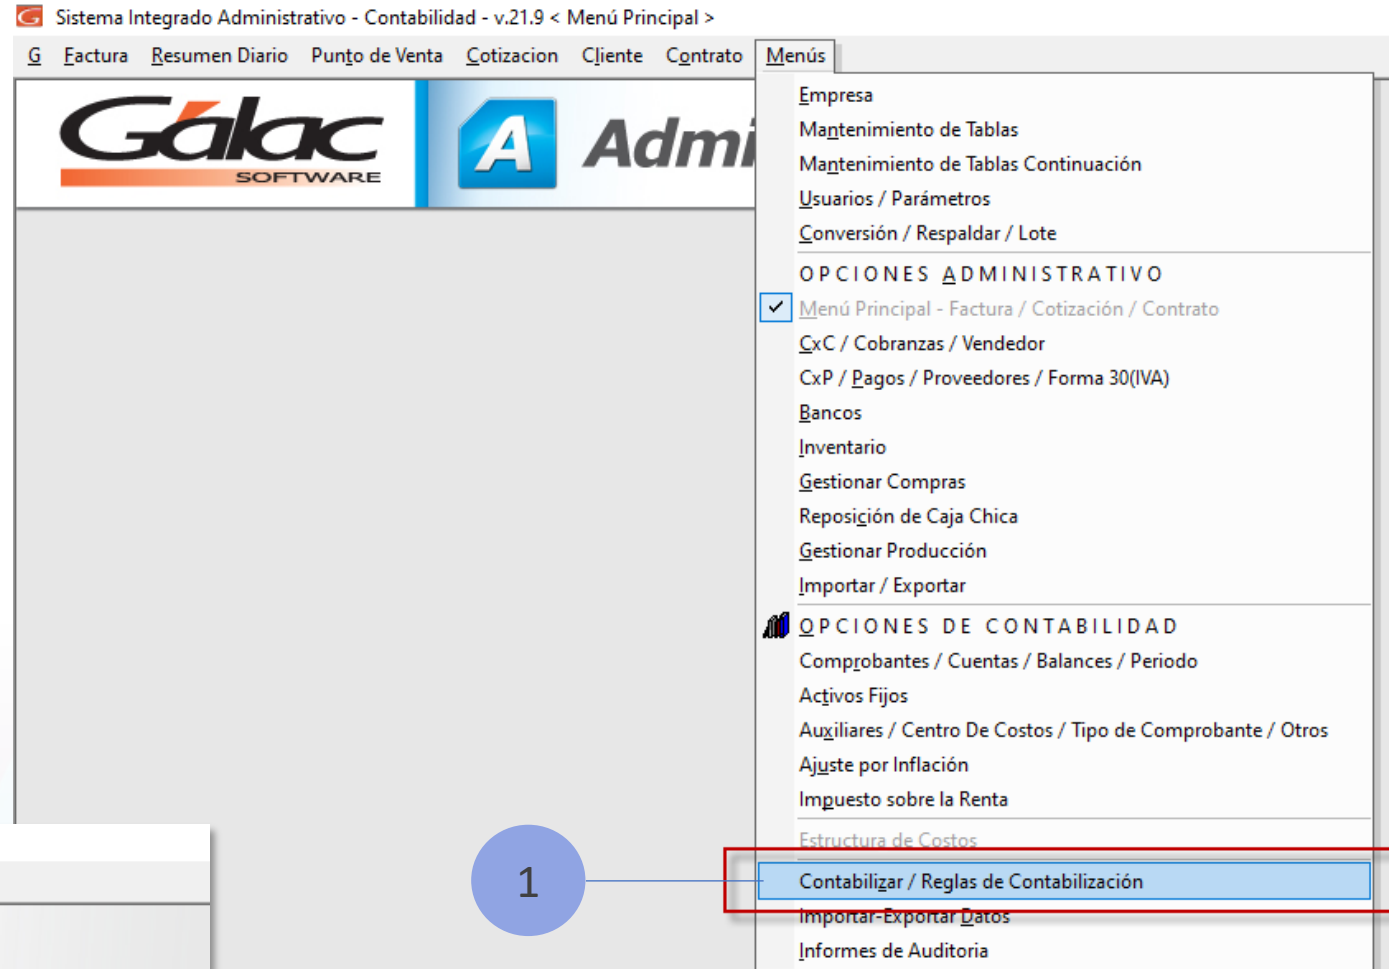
Sistema Integrado Administrativo - Contabilidad - v.21.9 < Menú Principal >

G Factura Resumen Diario Punto de Venta Cotizacion Cliente Contrato Menús

Gálac SOFTWARE

A Admi

Empresa
Mantenimiento de Tablas
Mantenimiento de Tablas Continuación
Usuarios / Parámetros
Conversión / Respaldar / Lote
OPCIONES ADMINISTRATIVO
Menú Principal - Factura / Cotización / Contrato
CxC / Cobranzas / Vendedor
CxP / Pagos / Proveedores / Forma 30(IVA)
Bancos
Inventario
Gestionar Compras
Reposición de Caja Chica
Gestionar Producción
Importar / Exportar
OPCIONES DE CONTABILIDAD
Comprobantes / Cuentas / Balances / Periodo
Activos Fijos
Auxiliares / Centro De Costos / Tipo de Comprobante / Otros
Ajuste por Inflación
Impuesto sobre la Renta
Estructura de Costos
Contabilizar / Reglas de Contabilización
Importar-Exportar Datos
Informes de Auditoria

1